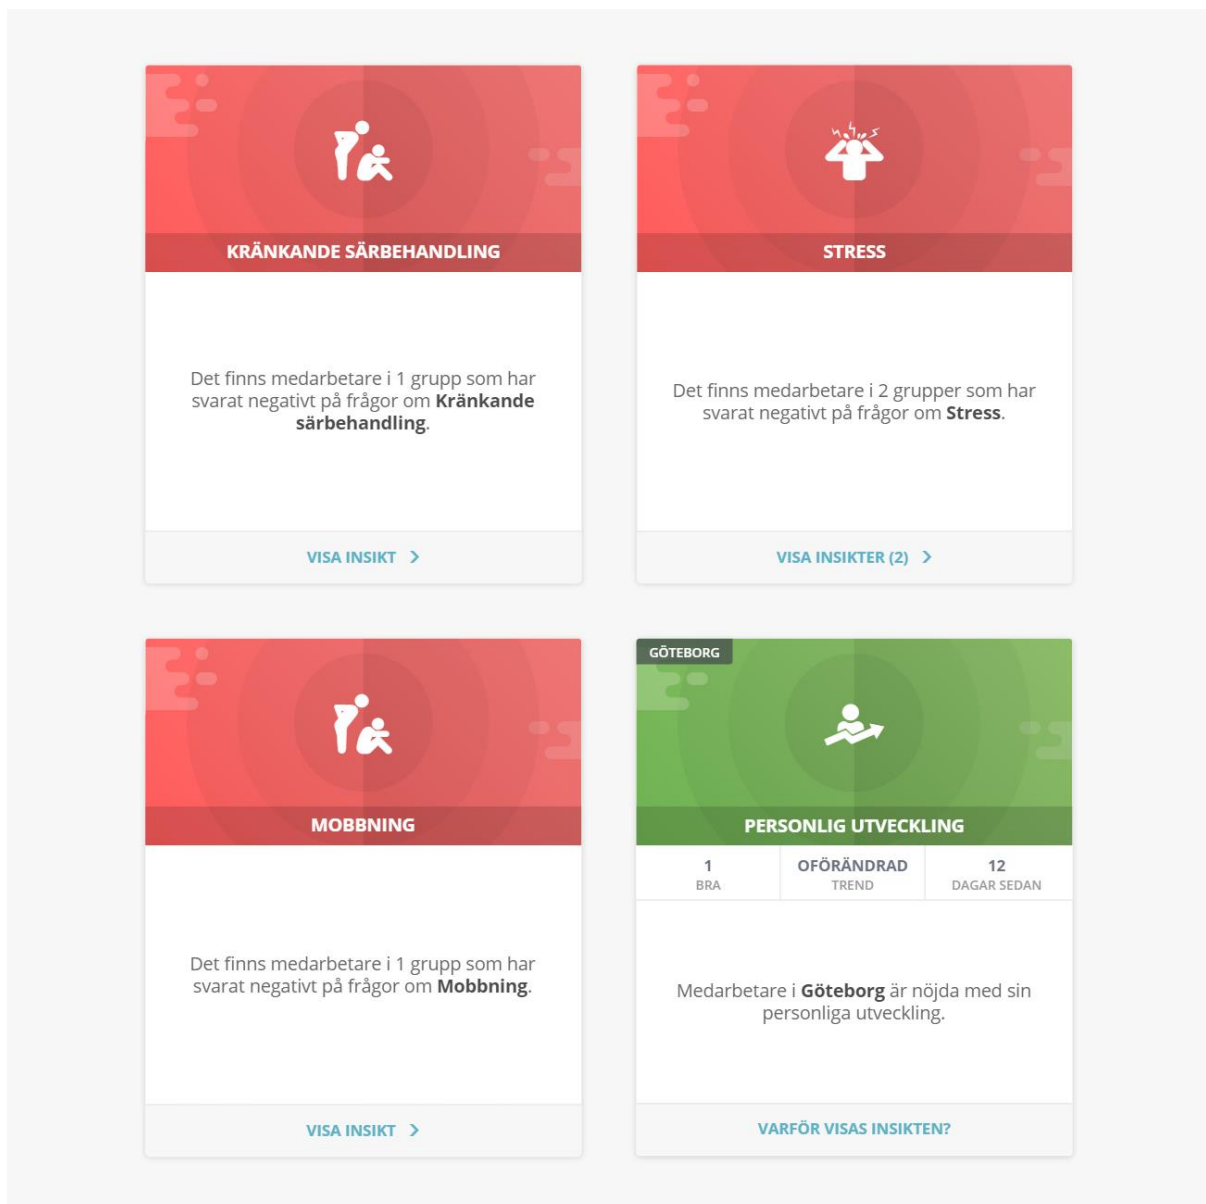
KRÄNKANDE SÄRBEHANDLING

Det finns medarbetare i 1 grupp som har svarat negativt på frågor om **Kränkande särbehandling**.

VISA INSIKT >

STRESS

Det finns medarbetare i 2 grupper som har svarat negativt på frågor om **Stress**.

VISA INSIKTER (2) >

MOBBNING

Det finns medarbetare i 1 grupp som har svarat negativt på frågor om **Mobbning**.

VISA INSIKT >

GÖTEBORG

PERSONLIG UTVECKLING

| 1 | OFÖRÄNDRAD | 12 |
|---|---|---|
| BRA | TREND | DAGAR SEDAN |

Medarbetare i **Göteborg** är nöjda med sin personliga utveckling.

VARFÖR VISAS INSIKTEN?